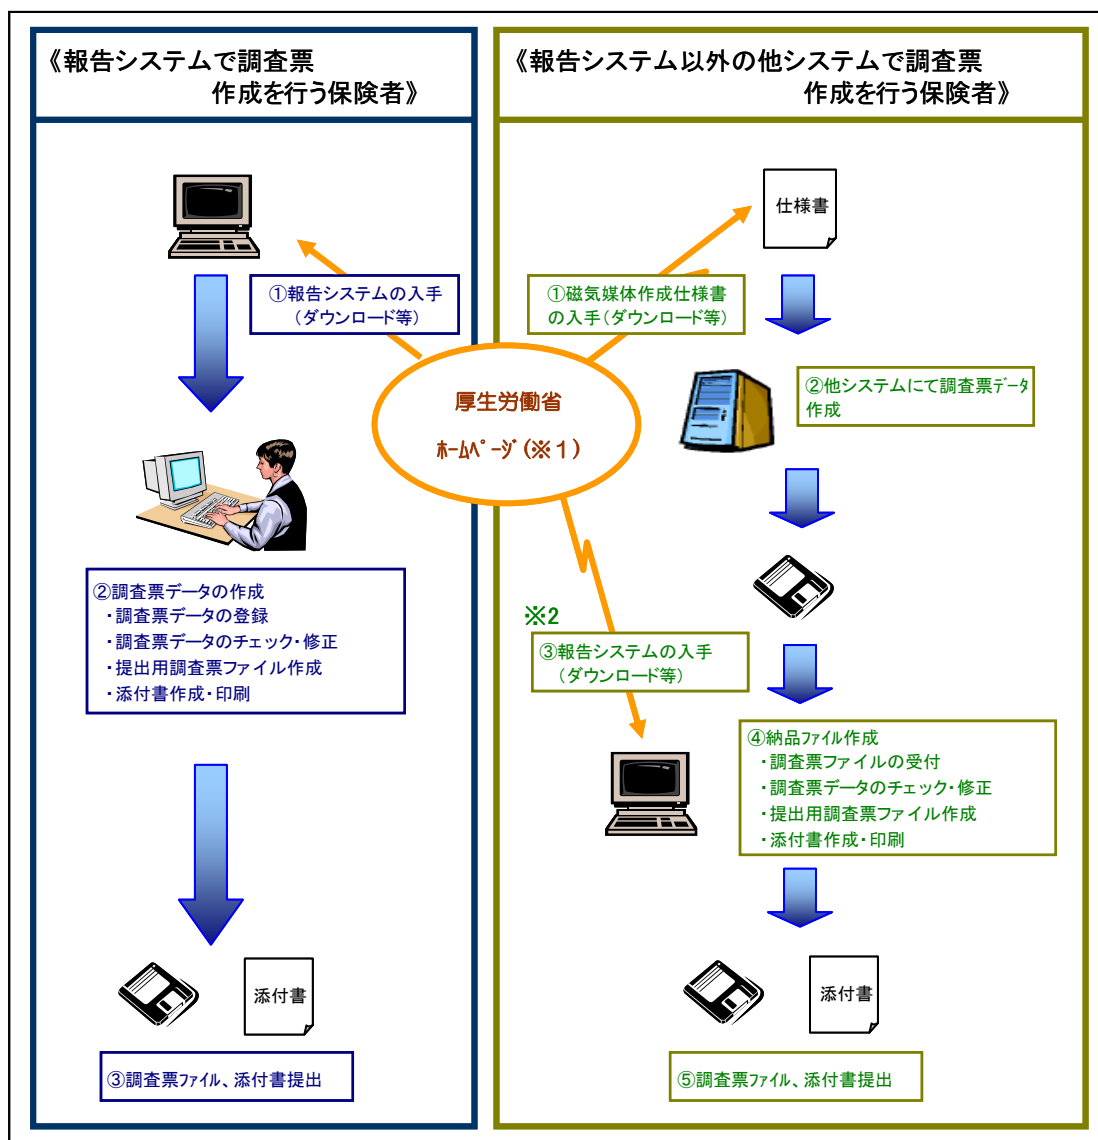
《報告システムで調査票作成を行う保険者》

①報告システムの入手（ダウンロード等）

②調査票データの作成
・調査票データの登録
・調査票データのチェック・修正
・提出用調査票ファイル作成
・添付書作成・印刷

添付書

③調査票ファイル、添付書提出

厚生労働省
ホームページ（※１）

《報告システム以外の他システムで調査票作成を行う保険者》

仕様書

①磁気媒体作成仕様書の入手（ダウンロード等）

②他システムにて調査票データ作成

※2
③報告システムの入手（ダウンロード等）

④納品ファイル作成
・調査票ファイルの受付
・調査票データのチェック・修正
・提出用調査票ファイル作成
・添付書作成・印刷

添付書

⑤調査票ファイル、添付書提出